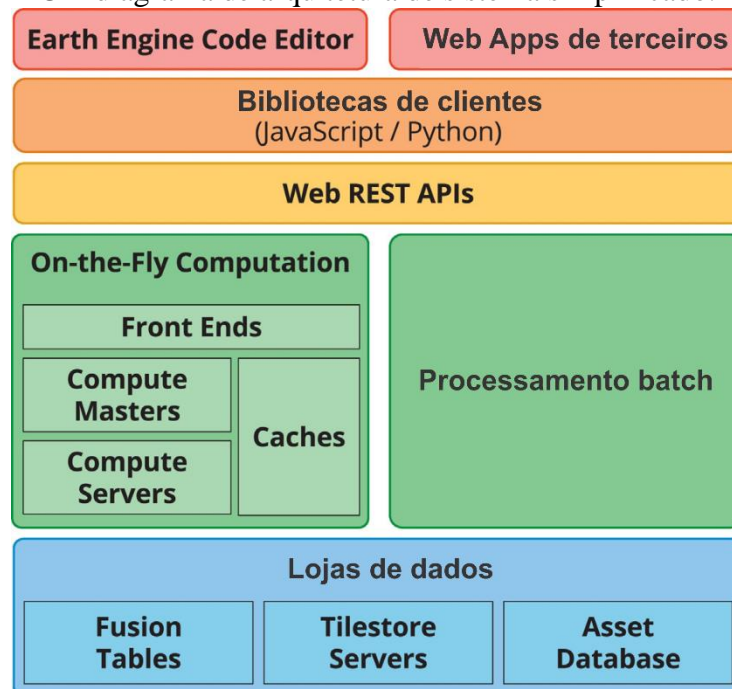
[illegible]

Earth Engine Code Editor

Web Apps de terceiros

Bibliotecas de clientes
(JavaScript / Python)

Web REST APIs

On-the-Fly Computation

Front Ends

Compute Masters

Compute Servers

Caches

Processamento batch

Lojas de dados

Fusion Tables

Tilestore Servers

Asset Database